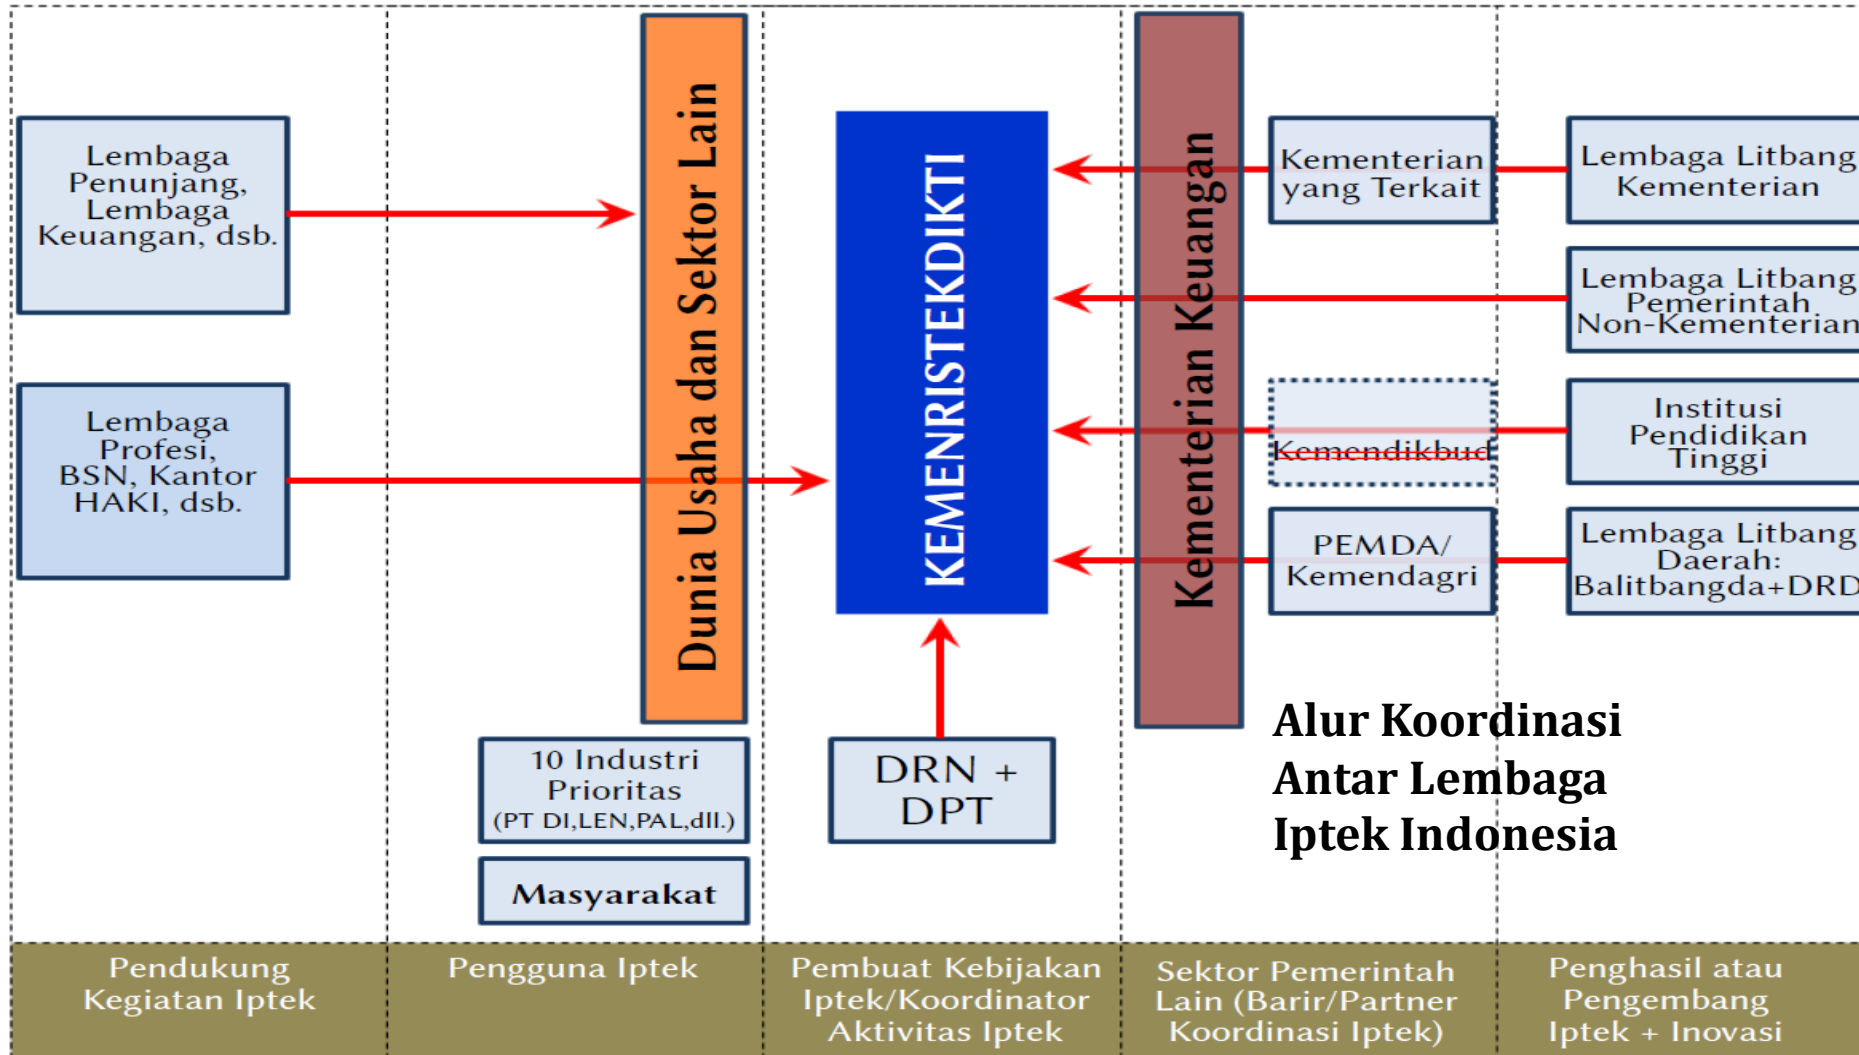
Lembaga Penunjang, Lembaga Keuangan, dsb.

Lembaga Profesi, BSN, Kantor HAKI, dsb.

Dunia Usaha dan Sektor Lain

10 Industri Prioritas (PT DI,LEN,PAL,dll.)

Masyarakat

KEMENRISTEKDIKTI

DRN + DPT

Kementerian Keuangan

Kementerian yang Terkait

Kemendikbud

PEMDA/ Kemendagri

Lembaga Litbang Kementerian

Lembaga Litbang Pemerintah Non-Kementerian

Institusi Pendidikan Tinggi

Lembaga Litbang Daerah: Balitbangda+DRD

Alur Koordinasi Antar Lembaga Iptek Indonesia

Pendukung Kegiatan Iptek

Pengguna Iptek

Pembuat Kebijakan Iptek/Koordinator Aktivitas Iptek

Sektor Pemerintah Lain (Barir/Partner Koordinasi Iptek)

Penghasil atau Pengembang Iptek + Inovasi